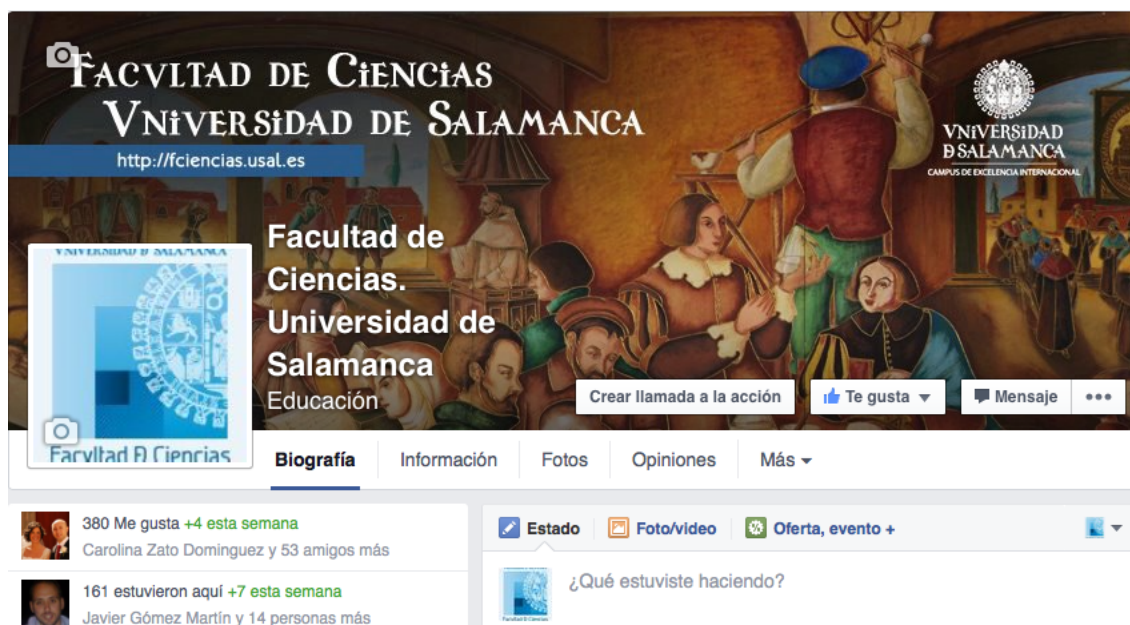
FACVLTAD DE CIENCIAS
VNIVERSIDAD DE SALAMANCA
http://fciencias.usal.es

VNIVERSIDAD D SALAMANCA
CAMPUS DE EXCELENCIA INTERNACIONAL

VNIVERSIDAD D SALAMANCA
Facvltad D Ciencias

Facultad de Ciencias. Universidad de Salamanca
Educación

Crear llamada a la acción
Te gusta
Mensaje
•••

Biografía
Información
Fotos
Opiniones
Más

380 Me gusta +4 esta semana
Carolina Zato Dominguez y 53 amigos más

161 estuvieron aquí +7 esta semana
Javier Gómez Martín y 14 personas más

Estado
Foto/video
Oferta, evento +

¿Qué estuviste haciendo?